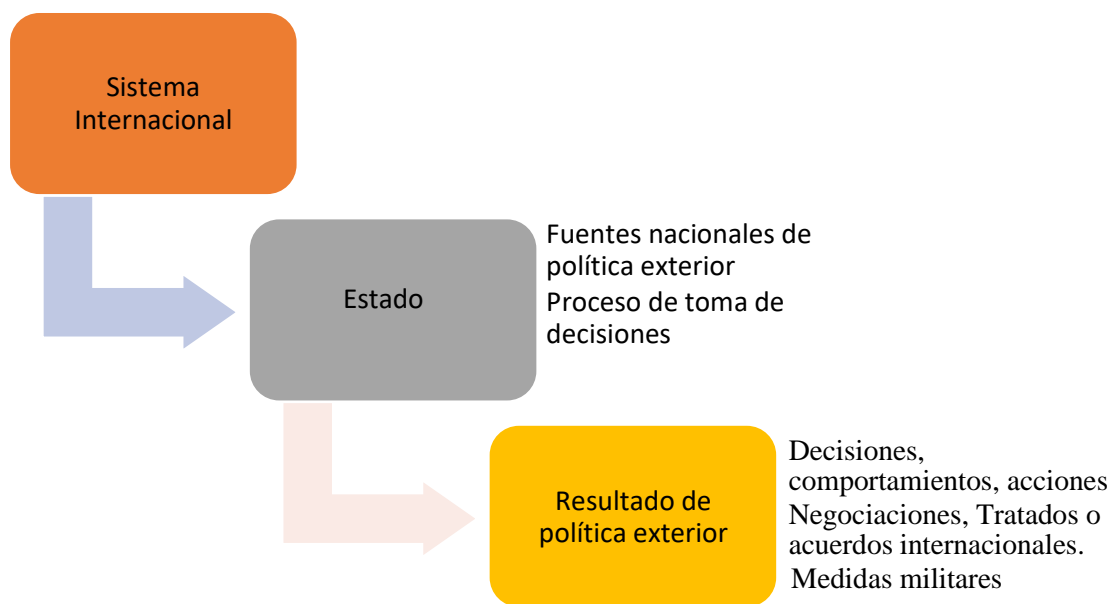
Sistema Internacional

Estado

Fuentes nacionales de política exterior
Proceso de toma de decisiones

Resultado de política exterior

Decisiones, comportamientos, acciones
Negociaciones, Tratados o acuerdos internacionales.
Medidas militares